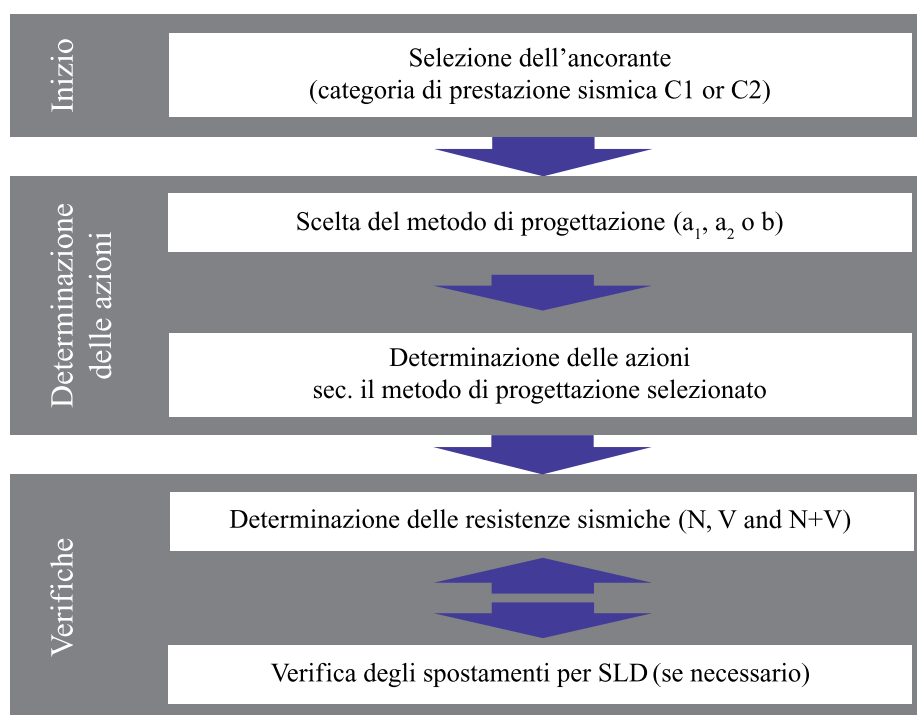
Inizio

Selezione dell’ancorante
(categoria di prestazione sismica C1 or C2)

Determinazione delle azioni

Scelta del metodo di progettazione ($a_1$, $a_2$ o b)

Determinazione delle azioni
sec. il metodo di progettazione selezionato

Verifiche

Determinazione delle resistenze sismiche (N, V and N+V)

Verifica degli spostamenti per SLD (se necessario)